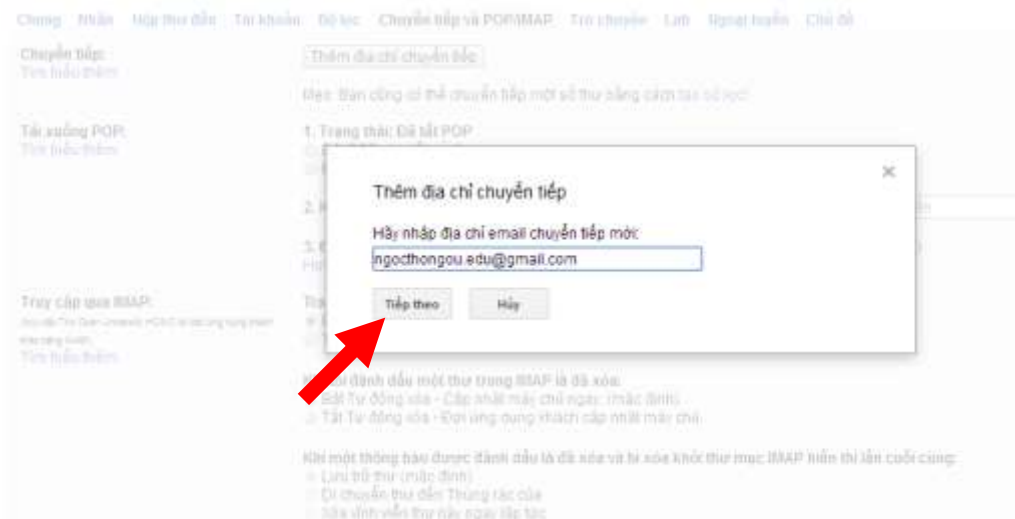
Chung Nhãn Hộp thư đến Tài khoản Bộ lọc Chuyển tiếp và POP/IMAP Trò chuyện Lab Ngoại tuyến Chủ đề

Chuyển tiếp:
Tìm hiểu thêm

Thêm địa chỉ chuyển tiếp

Mẹo: Bạn cũng có thể chuyển tiếp một số thư bằng cách tạo bộ lọc!

Tải xuống POP:
Tìm hiểu thêm

1. Trạng thái: Đã tắt POP

2. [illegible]

3. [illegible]

Truy cập qua IMAP:
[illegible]
Tìm hiểu thêm

Thêm địa chỉ chuyển tiếp

×

Hãy nhập địa chỉ email chuyển tiếp mới:

ngocthongou.edu@gmail.com

Tiếp theo

Hủy

Khi tôi đánh dấu một thư trong IMAP là đã xóa:
Bật Tự động xóa - Cập nhật máy chủ ngay. (mặc định)
Tắt Tự động xóa - Đợi ứng dụng khách cập nhật máy chủ.

Khi một thông báo được đánh dấu là đã xóa và bị xóa khỏi thư mục IMAP hiển thị lần cuối cùng:
Lưu trữ thư (mặc định)
Di chuyển thư đến Thùng rác
Xóa vĩnh viễn thư này ngay lập tức